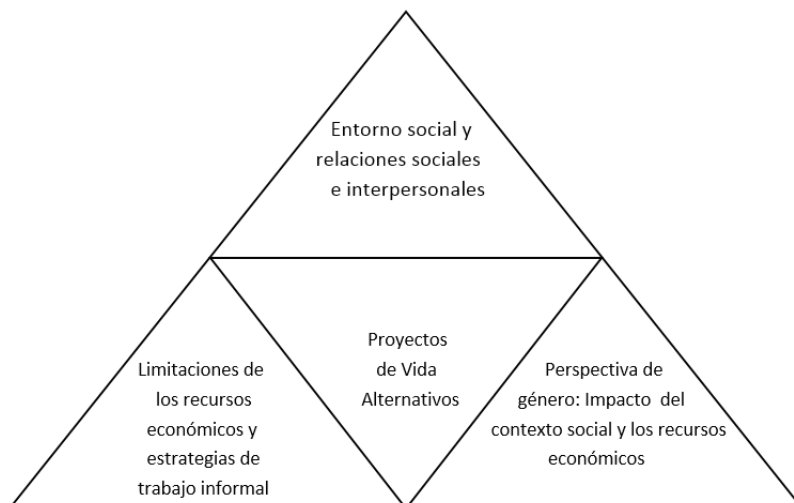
Entorno social y relaciones sociales e interpersonales

Limitaciones de los recursos económicos y estrategias de trabajo informal

Proyectos de Vida Alternativos

Perspectiva de género: Impacto del contexto social y los recursos económicos